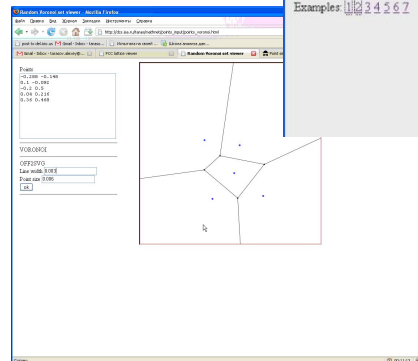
Random Voronoi set viewer - Mozilla Firefox

Examples: 1 2 3 4 5 6 7

Файл Правка Вид Журнал Закладки Инструменты Справка

http://doc.sis.ru/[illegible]/points_voronoi.html

Random Voronoi set viewer

Points
-0.288 -0.148
0.1 -0.092
-0.1 0.5
0.06 0.216
0.36 0.468

VORONOI

OFF/SVG
Line width 0.005
Point size 0.006
ok

Готово